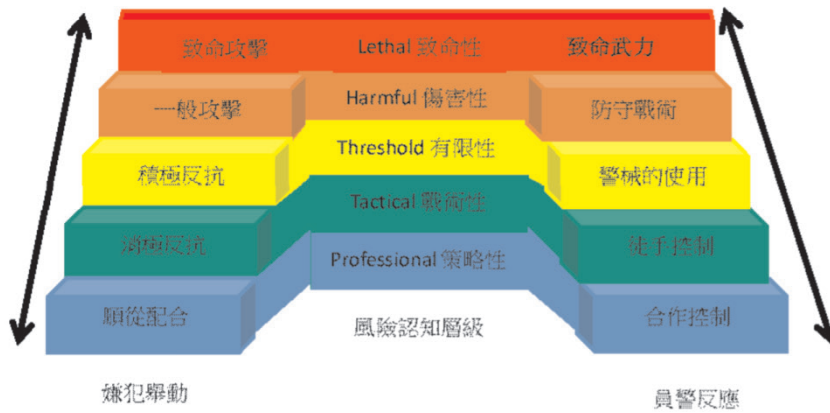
致命攻擊
Lethal 致命性
致命武力

一般攻擊
Harmful 傷害性
防守戰術

積極反抗
Threshold 有限性
警械的使用

消極反抗
Tactical 戰術性
徒手控制

順從配合
Professional 策略性
合作控制

風險認知層級

嫌犯舉動
員警反應